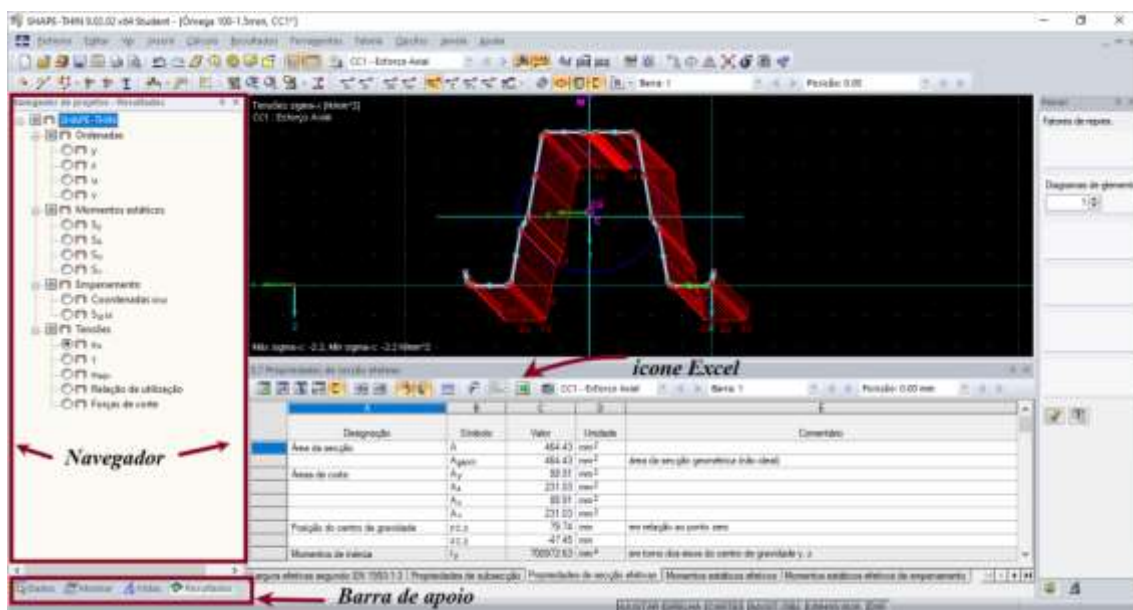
SHAPE-THIN 9.02.02 x64 Student - [Ômega 100-1.5mm, CC1*]

Ficheiro Editar Ver Inserir Cálculo Resultados Ferramentas Tabela Opções Janela Ajuda

CC1 - Esforço Axial

Barra 1

Posição: 0.00

Navegador de projetos - Resultados

SHAPE-THIN

Ordenadas

y

z

u

v

Momentos estáticos

$S_y$

$S_z$

$S_u$

$S_v$

Empenamento

Coordenadas $\omega$

$S_{\omega M}$

Tensões

$\sigma_x$

$\tau$

$\sigma_{eqv}$

Relação de utilização

Forças de corte

Tensões sigma-x [N/mm^2]

CC1 - Esforço Axial

Máx sigma-x: -2.2, Mín sigma-x: -2.2 N/mm^2

Painel

Fatores de região

Diagramas de elementos

icone Excel

3.7 Propriedades da secção efetiva

CC1 - Esforço Axial

Barra 1

Posição: 0.00 mm

| | A | B | C | D | E |
|---|---|---|---|---|---|
| | Designação | Símbolo | Valor | Unidade | Comentário |
| | Área da secção | A | 464.43 | mm² | |
| | | $A_{geom}$ | 464.43 | mm² | Área da secção geométrica (não ideal) |
| | Áreas de corte | $A_y$ | 80.81 | mm² | |
| | | $A_z$ | 231.03 | mm² | |
| | | $A_u$ | 80.81 | mm² | |
| | | $A_v$ | 231.03 | mm² | |
| | Posição do centro de gravidade | $y_{G,0}$ | 79.74 | mm | em relação ao ponto zero |
| | | $z_{G,0}$ | -47.45 | mm | |
| | Momentos de inércia | $I_y$ | 700972.63 | mm⁴ | em torno dos eixos do centro de gravidade y, z |

Larguras efetivas segundo EN 1993-1-3 | Propriedades da subsecção | Propriedades da secção efetiva | Momentos estáticos efetivos | Momentos estáticos efetivos de empenamento

Navegador

Dados Mostrar Vistas Resultados

Barra de apoio

AJUSTAR GRELHA SNAP OSNAP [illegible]